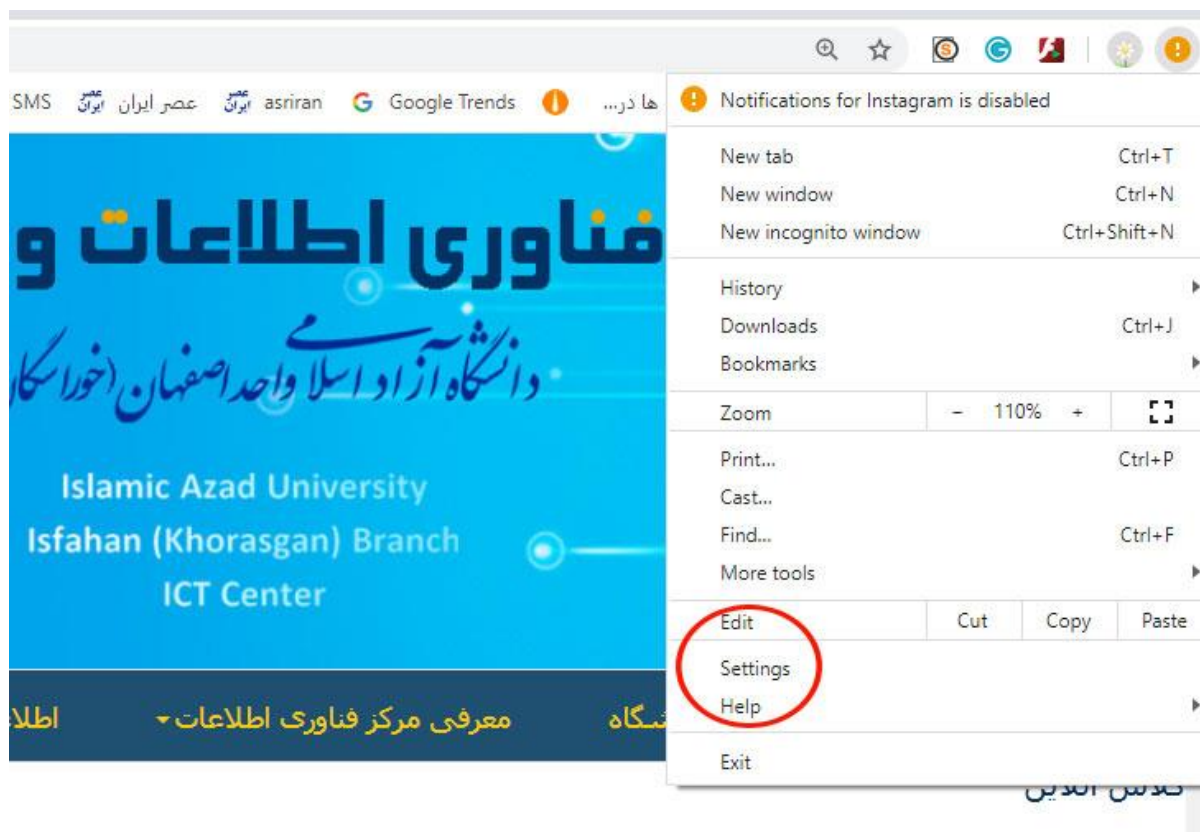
SMS عصر ایران asriran Google Trends ها در...

Notifications for Instagram is disabled

New tab Ctrl+T
New window Ctrl+N
New incognito window Ctrl+Shift+N

History
Downloads Ctrl+J
Bookmarks

Zoom – 110% +

Print... Ctrl+P
Cast...
Find... Ctrl+F
More tools

Edit Cut Copy Paste

Settings
Help

Exit

فناوری اطلاعات و

دانشگاه آزاد اسلامی واحد اصفهان (خوراسگان)

Islamic Azad University
Isfahan (Khorasgan) Branch
ICT Center

اطلا معرفی مرکز فناوری اطلاعات شگاه

کلاس آنلاین